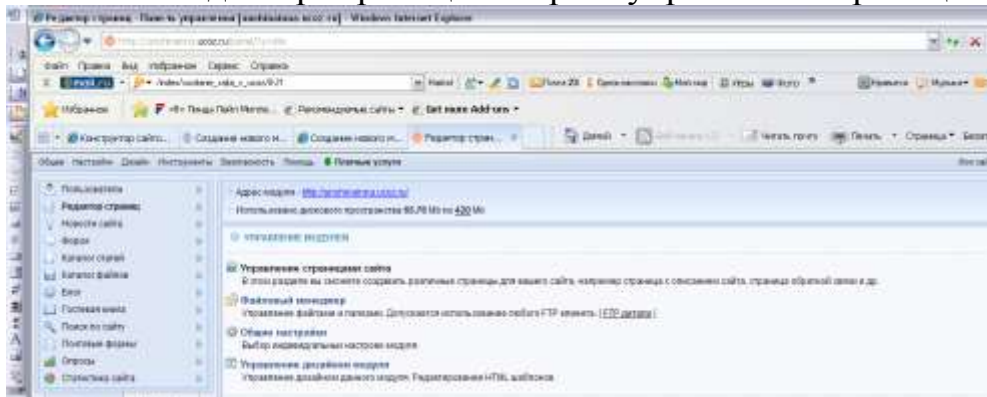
Редактор страниц - Панель управления [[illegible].ucoz.ru] - Windows Internet Explorer

Файл Правка Вид Избранное Сервис Справка

Избранное

Конструктор сайто... Создание нового ... Создание нового ... Редактор стран...

Общее Настройки Дизайн Инструменты Безопасность Помощь Платные услуги

Пользователи
Редактор страниц
Новости сайта
Форум
Каталог статей
Каталог файлов
Блог
Гостевая книга
Поиск по сайту
Почтовые формы
Опросы
Статистика сайта

Адрес модуля - http://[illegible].ucoz.ru/
Использовано дискового пространства 66.78 Mb из 420 Mb

Управление модулем

Управление страницами сайта
В этом разделе вы сможете создавать различные страницы для вашего сайта, например страница с описанием сайта, страница обратной связи и др.

Файловый менеджер
Управление файлами и папками. Допускается использование любого FTP менеджера. [ FTP данные ]

Общие настройки
Выбор индивидуальных настроек модуля

Управление дизайном модуля
Управление дизайном данного модуля. Редактирование HTML шаблонов